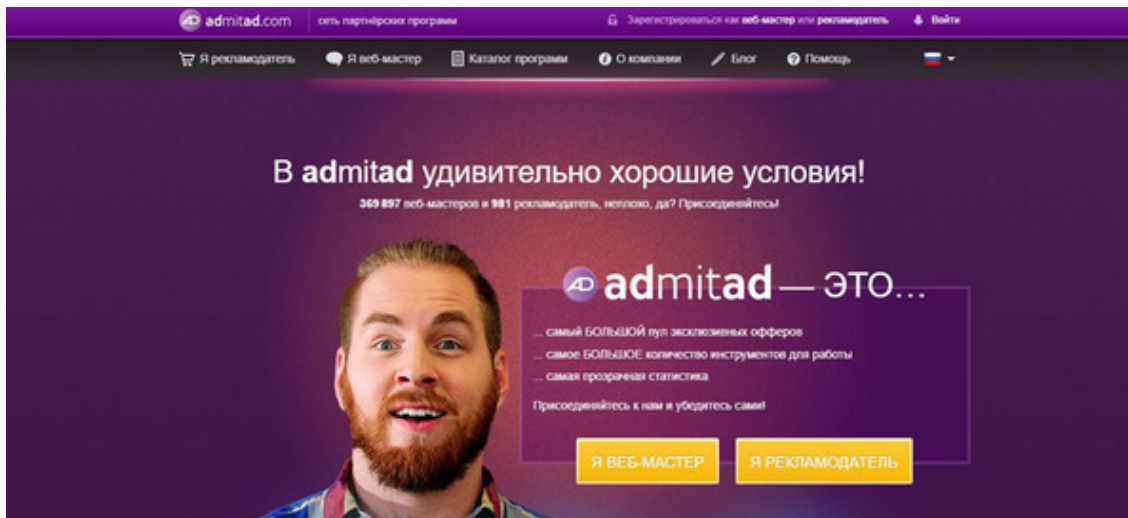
admitad.com сеть партнёрских программ

Зарегистрироваться как веб-мастер или рекламодатель Войти

Я рекламодатель Я веб-мастер Каталог программ О компании Блог Помощь

В admitad удивительно хорошие условия!

369 897 веб-мастеров и 981 рекламодатель, неплохо, да? Присоединяйтесь!

admitad — это...

... самый БОЛЬШОЙ пул эксклюзивных офферов

... самое БОЛЬШОЕ количество инструментов для работы

... самая прозрачная статистика

Присоединяйтесь к нам и убедитесь сами!

Я ВЕБ-МАСТЕР Я РЕКЛАМОДАТЕЛЬ